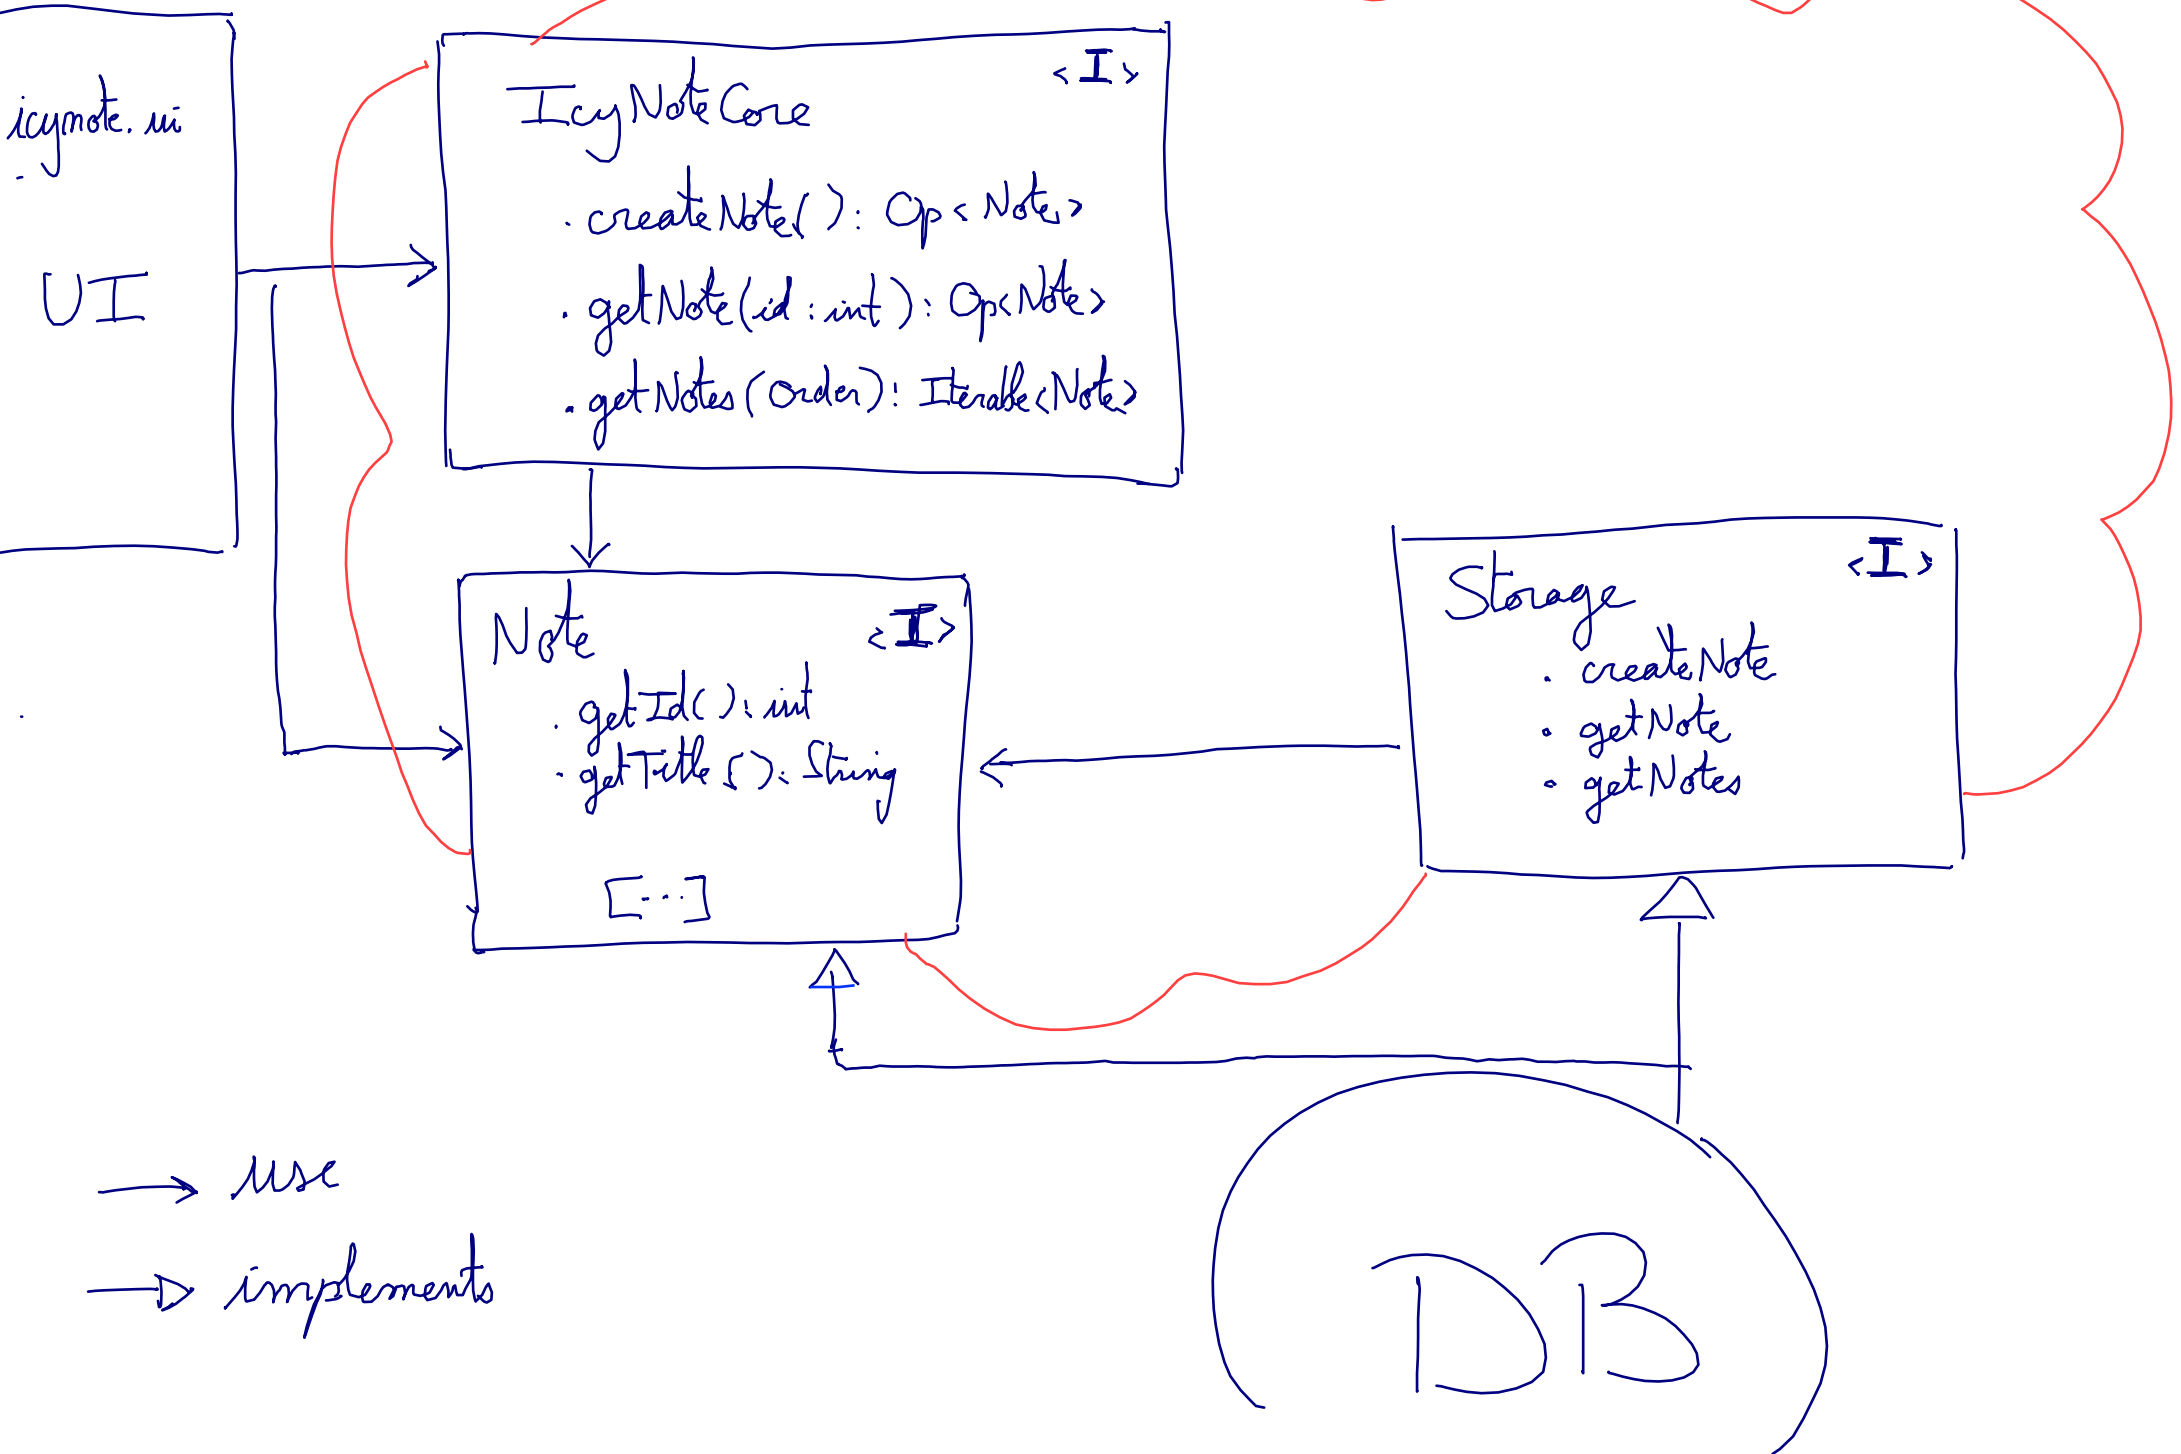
icynote.ui

UI

IcyNoteCore <I>

. createNote(): Op<Note>

. getNote(id : int): Op<Note>

. getNotes(Order): Iterable<Note>

Note <I>

. getId(): int

. getTitle(): String

[...]

Storage <I>

. createNote

. getNote

. getNotes

DB

→ use

▷ implements